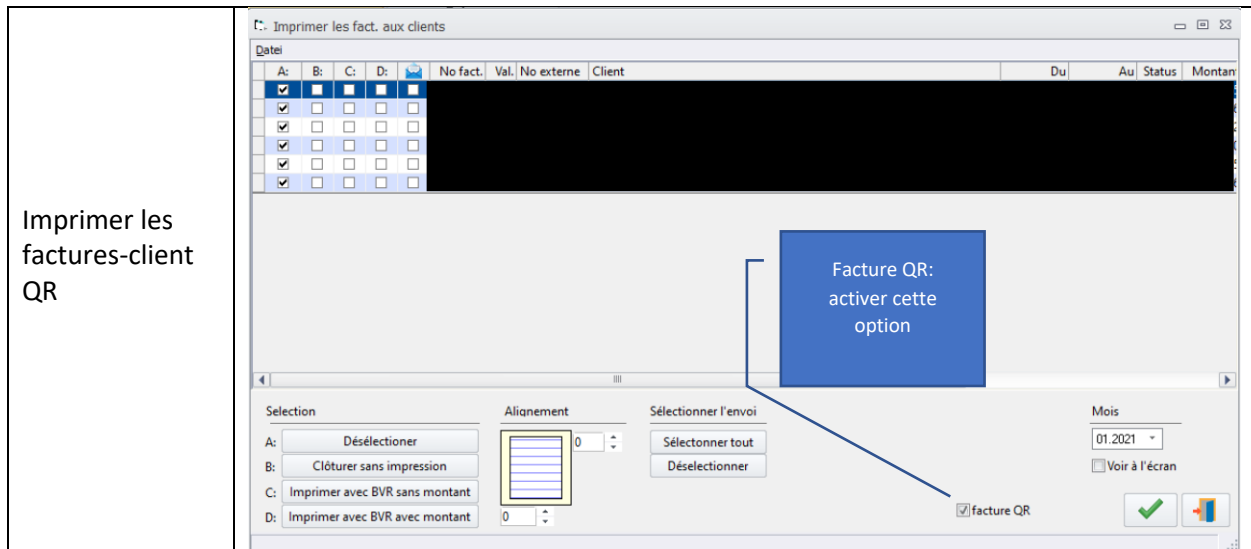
Imprimer les factures-client QR

Imprimer les fact. aux clients

Datei

| A: | B: | C: | D: | | No fact. | Val. | No externe | Client | Du | Au | Status | Montan |
|---|---|---|---|---|---|---|---|---|---|---|---|---|
| ☑ | ☐ | ☐ | ☐ | ☐ | | | | | | | | |
| ☑ | ☐ | ☐ | ☐ | ☐ | | | | | | | | |
| ☑ | ☐ | ☐ | ☐ | ☐ | | | | | | | | |
| ☑ | ☐ | ☐ | ☐ | ☐ | | | | | | | | |
| ☑ | ☐ | ☐ | ☐ | ☐ | | | | | | | | |
| ☑ | ☐ | ☐ | ☐ | ☐ | | | | | | | | |

Facture QR: activer cette option

Selection
A: Désélectioner
B: Clôturer sans impression
C: Imprimer avec BVR sans montant
D: Imprimer avec BVR avec montant

Alignement
0
0

Sélectionner l'envoi
Sélectonner tout
Déselectionner

Mois
01.2021
Voir à l'écran

facture QR